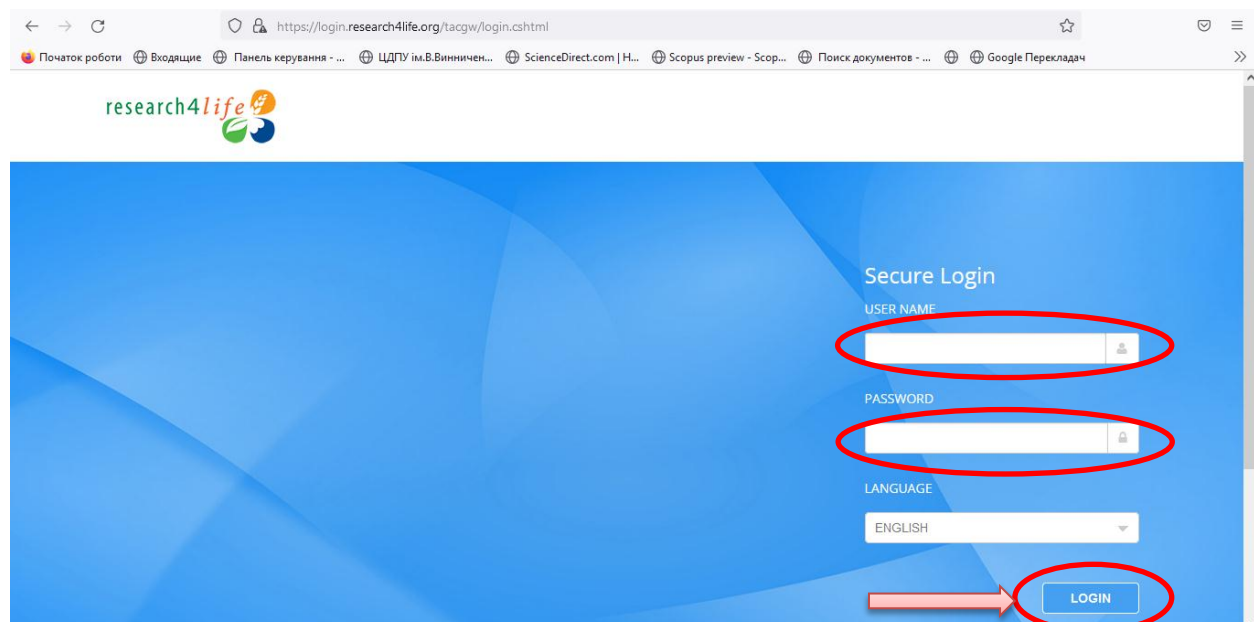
https://login.research4life.org/tacgw/login.cshtml

Початок роботи  Входящие  Панель керування - ...  ЦДПУ ім.В.Винничен...  ScienceDirect.com | H...  Scopus preview - Scop...  Поиск документов - ...  Google Перекладач

research4life

Secure Login

USER NAME

PASSWORD

LANGUAGE

ENGLISH

LOGIN